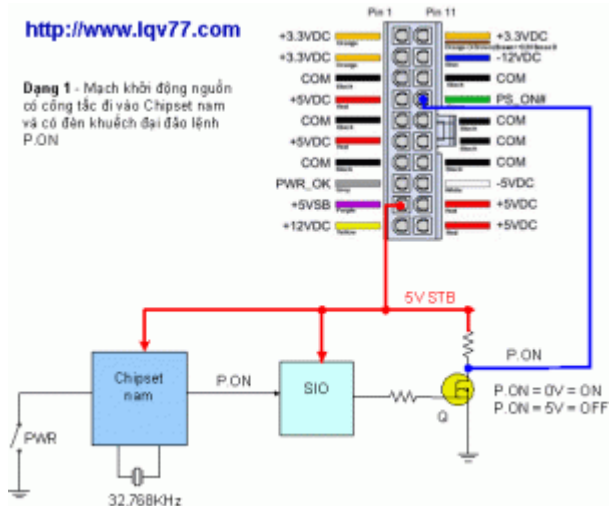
http://www.lqv77.com

Dạng 1 - Mạch khởi động nguồn có công tắc đi vào Chipset nam và có đèn khuếch đại đảo lệnh P.ON

Pin 1
Pin 11

+3.3VDC
Orange
+3.3VDC
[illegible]
+3.3VDC
Orange
-12VDC
Blue
COM
Black
COM
Black
+5VDC
Red
PS_ON#
Green
COM
Black
COM
Black
+5VDC
Red
COM
Black
COM
Black
COM
Black
PWR_OK
Gray
-5VDC
White
+5VSB
Purple
+5VDC
Red
+12VDC
Yellow
+5VDC
Red

5V STB

P.ON

Chipset nam

P.ON

SIO

Q

P.ON = 0V = ON
P.ON = 5V = OFF

PWR

32.768KHz